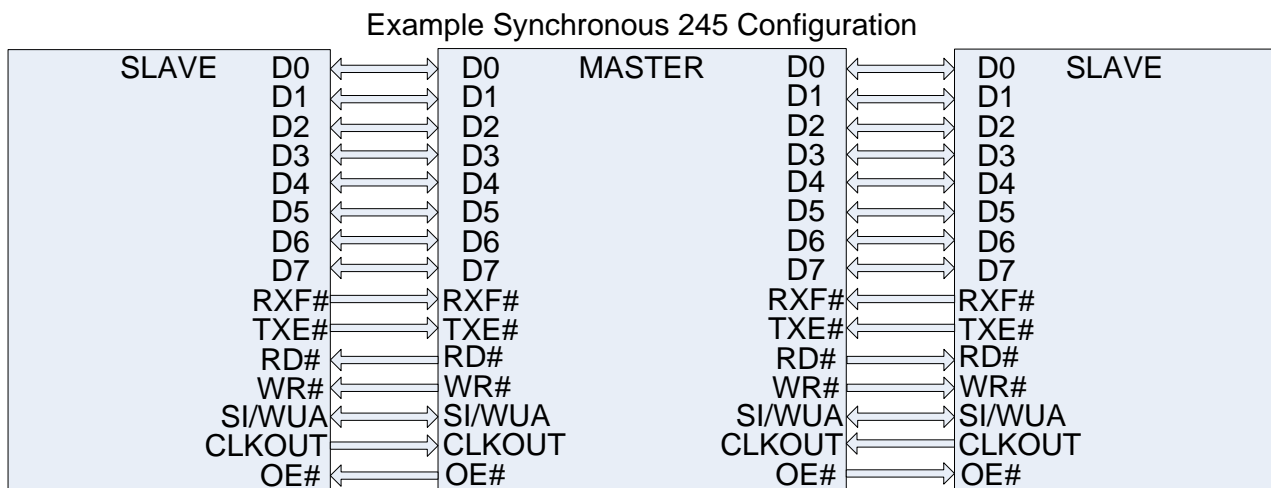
Example Synchronous 245 Configuration

SLAVE
D0
D1
D2
D3
D4
D5
D6
D7
RXF#
TXE#
RD#
WR#
SI/WUA
CLKOUT
OE#

D0
D1
D2
D3
D4
D5
D6
D7
RXF#
TXE#
RD#
WR#
SI/WUA
CLKOUT
OE#

MASTER
D0
D1
D2
D3
D4
D5
D6
D7
RXF#
TXE#
RD#
WR#
SI/WUA
CLKOUT
OE#

D0
D1
D2
D3
D4
D5
D6
D7
RXF#
TXE#
RD#
WR#
SI/WUA
CLKOUT
OE#
SLAVE